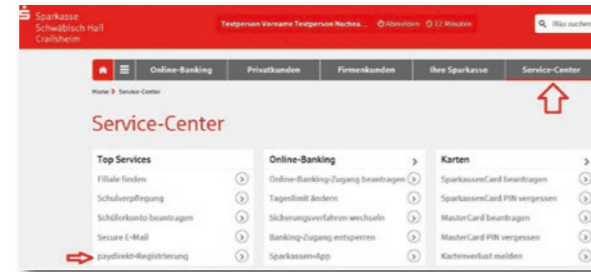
Sparkasse Schwäbisch Hall Crailsheim

Testperson Vorname Testperson Nachna... Abmelden 12 Minuten

Was suchen

Online-Banking | Privatkunden | Firmenkunden | Ihre Sparkasse | Service-Center

Home > Service-Center

Service-Center

Top Services
Filiale finden
Schulverpflegung
Schülerkonto beantragen
Secure E-Mail
paydirekt-Registrierung

Online-Banking
Online-Banking-Zugang beantragen
Tageslimit ändern
Sicherungsverfahren wechseln
Banking-Zugang entsperren
Sparkassen-App

Karten
SparkassenCard beantragen
SparkassenCard PIN vergessen
MasterCard beantragen
MasterCard PIN vergessen
Kartenverlust melden